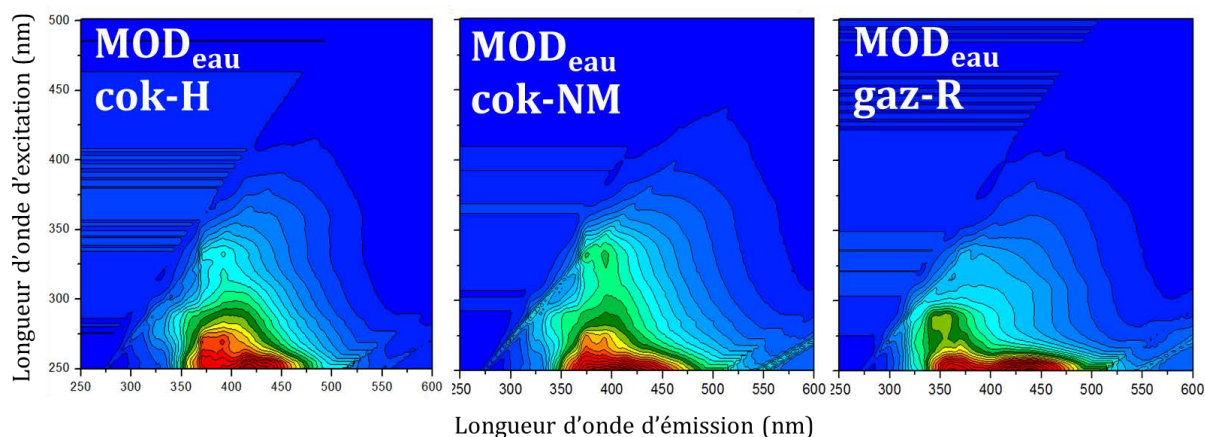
Longueur d'onde d'excitation (nm)

500
450
400
350
300
250

MOD$_{eau}$ cok-H

250 300 350 400 450 500 550 600

MOD$_{eau}$ cok-NM

250 300 350 400 450 500 550 600

MOD$_{eau}$ gaz-R

250 300 350 400 450 500 550 600

Longueur d'onde d'émission (nm)